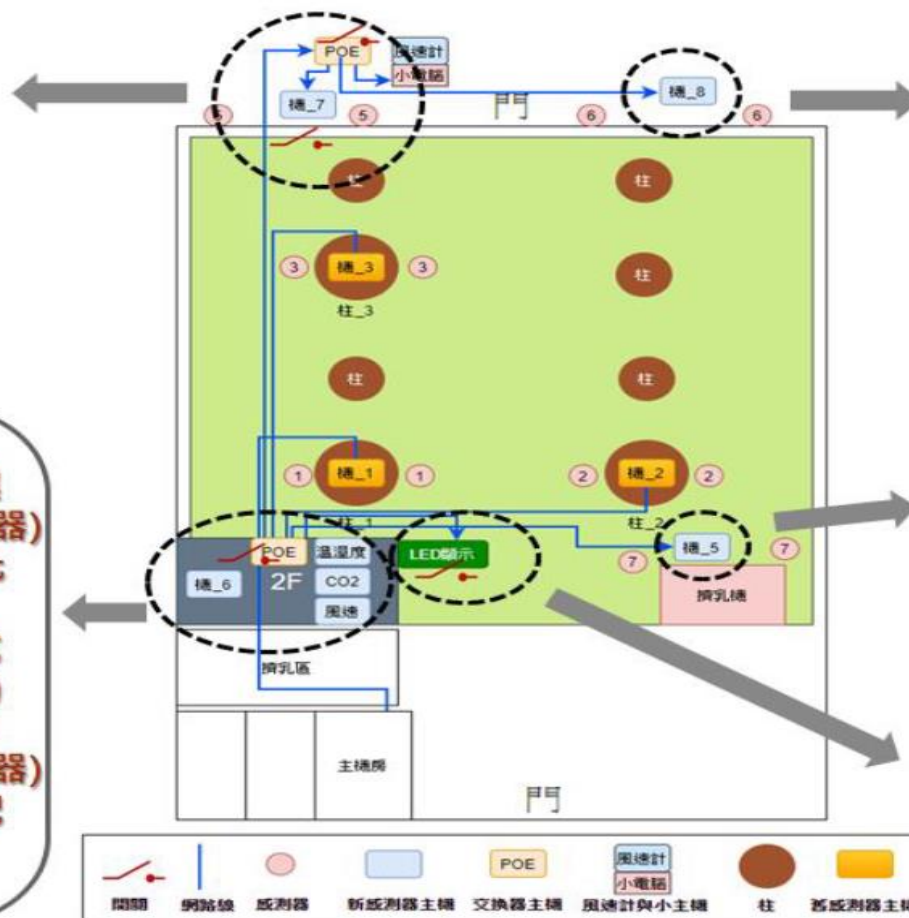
POE
風速計
小電腦
機_7
機_8
門
5
5
6
6
柱
柱
機_3
3
3
柱_3
柱
柱
柱
機_1
1
1
機_2
2
2
柱_1
柱_2
POE
溫濕度
CO2
風速
機_6
2F
LED顯示
機_5
7
7
擠乳機
擠乳區
主機房
門
器)
器)
開關
網路線
感測器
新感測器主機
POE
交換器主機
風速計
小電腦
風速計與小主機
柱
舊感測器主機